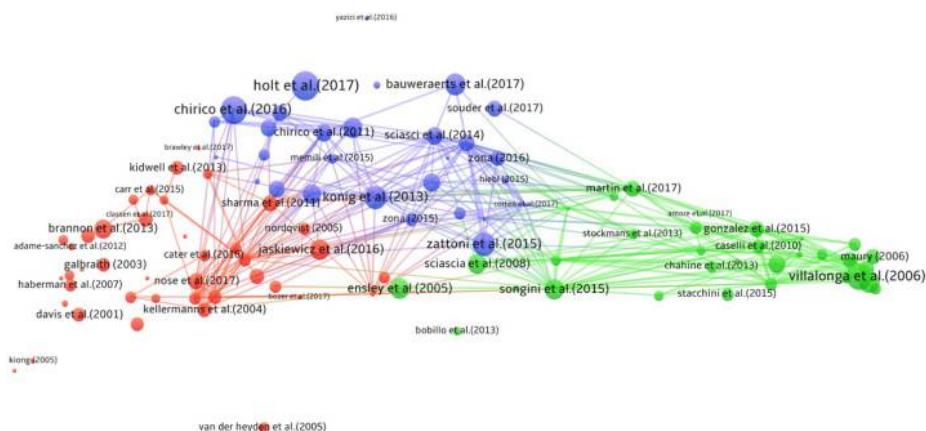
yazici et al.(2016)

holt et al.(2017)
bauweraerts et al.(2017)
chirico et al.(2016)
souder et al.(2017)
chirico et al.(2011)
sciasci et al.(2014)
brawley et al.(2017)
memili et al.(2015)
kidwell et al.(2013)
zona (2016)
hiebl (2015)
martin et al.(2017)
carr et al.(2015)
sharma et al.(2011)
konig et al.(2013)
clausen et al.(2017)
nordqvist (2005)
cortes et al.(2017)
amore et al.(2017)
brannon et al.(2013)
zona (2015)
gonzalez et al.(2015)
adame-sanchez et al.(2012)
cater et al.(2016)
jaskiewicz et al.(2016)
zattoni et al.(2015)
stockmans et al.(2013)
caselli et al.(2010)
galbraith (2003)
sciascia et al.(2008)
chahine et al.(2013)
maury (2006)
villalonga et al.(2006)
haberman et al.(2007)
nose et al.(2017)
ensley et al.(2005)
songini et al.(2015)
stacchini et al.(2015)
bozer et al.(2017)
kellermanns et al.(2004)
davis et al.(2001)
bobillo et al.(2013)
kionga (2005)

van der heyden et al.(2005)